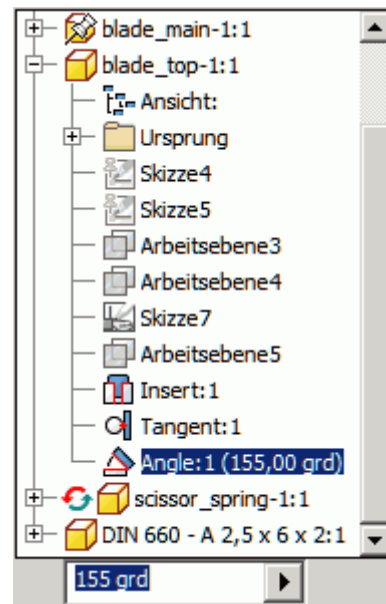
blade_main-1:1
blade_top-1:1
Ansicht:
Ursprung
Skizze4
Skizze5
Arbeitsebene3
Arbeitsebene4
Skizze7
Arbeitsebene5
Insert:1
Tangent:1
Angle:1 (155,00 grd)
scissor_spring-1:1
DIN 660 - A 2,5 x 6 x 2:1
155 grd